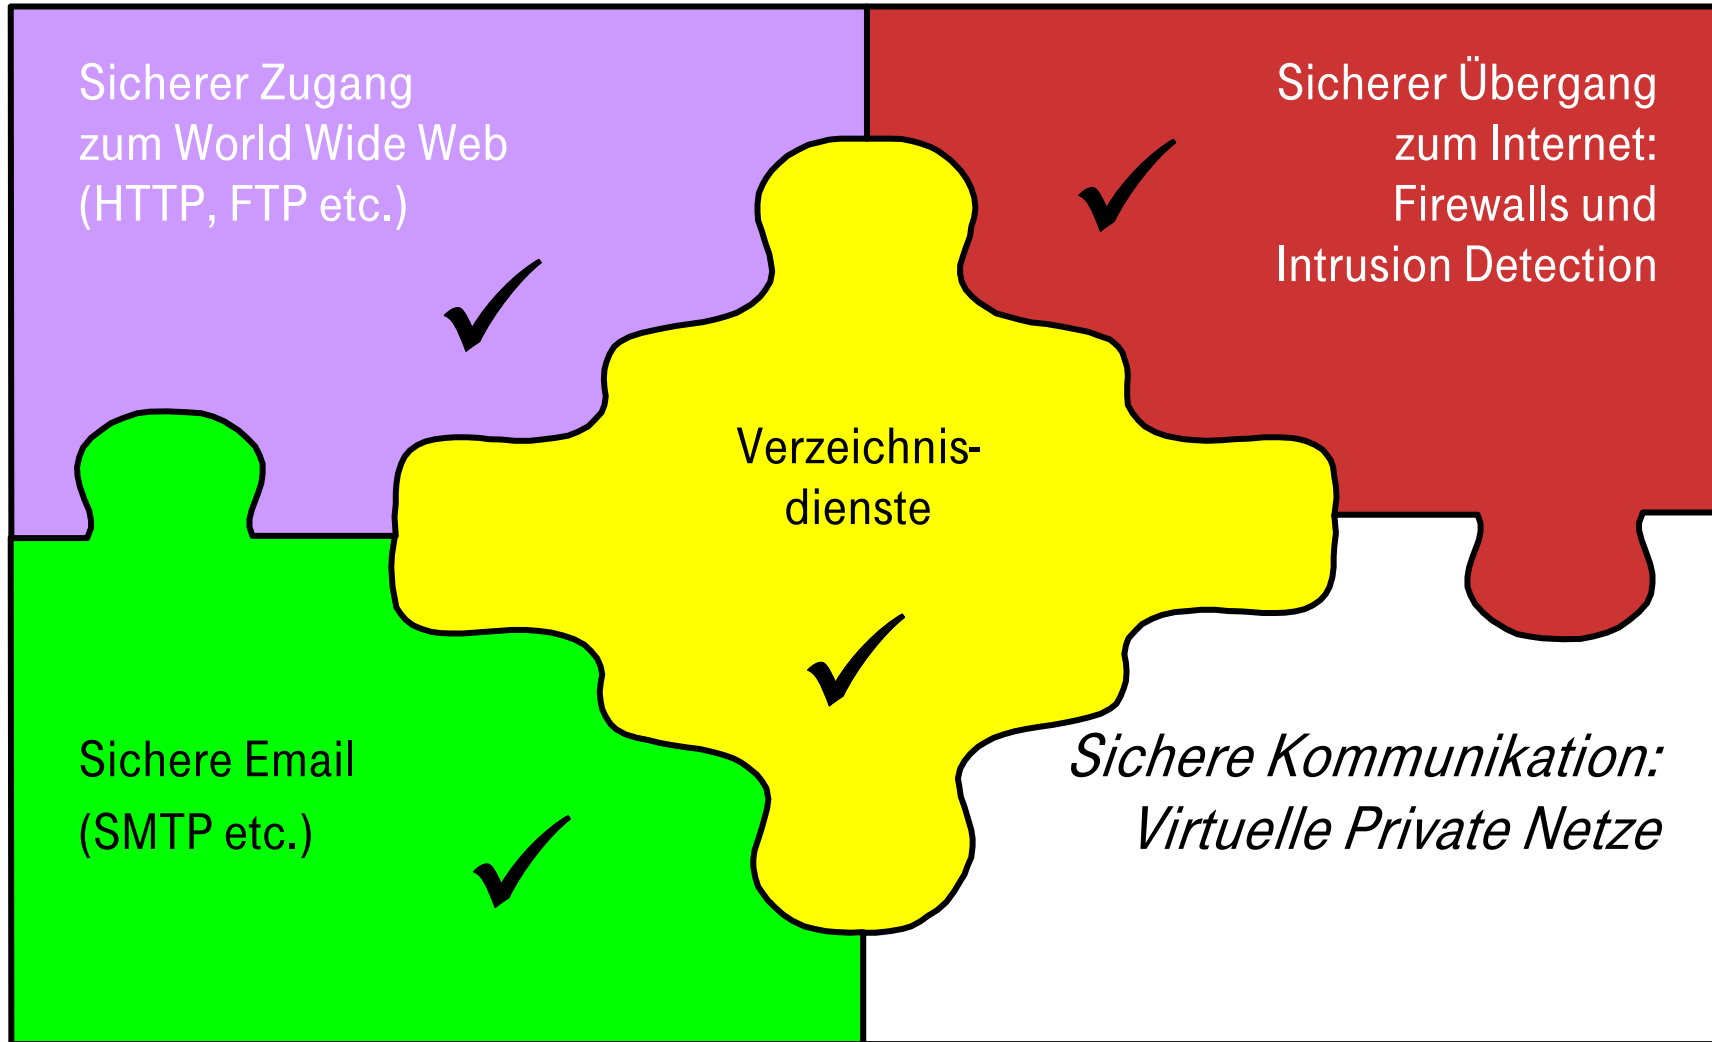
Sicherer Zugang zum World Wide Web (HTTP, FTP etc.)

✓

Sicherer Übergang zum Internet: Firewalls und Intrusion Detection

✓

Verzeichnisdienste

✓

Sichere Email (SMTP etc.)

✓

Sichere Kommunikation: Virtuelle Private Netze